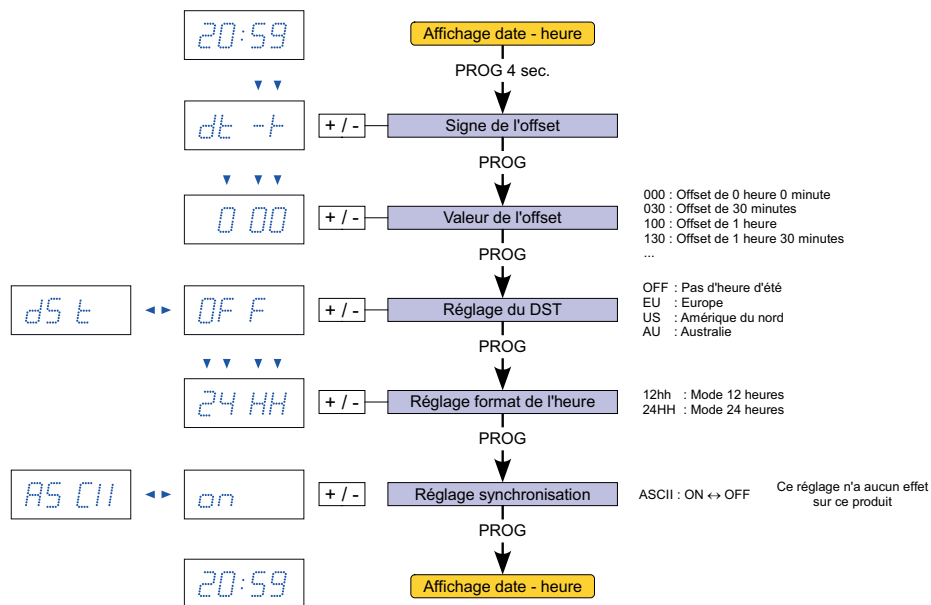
20:59

Affichage date - heure

PROG 4 sec.

dt -+

+ / -

Signe de l'offset

PROG

0 00

+ / -

Valeur de l'offset

000 : Offset de 0 heure 0 minute
030 : Offset de 30 minutes
100 : Offset de 1 heure
130 : Offset de 1 heure 30 minutes
...

PROG

dSt

OFF

+ / -

Réglage du DST

OFF : Pas d'heure d'été
EU : Europe
US : Amérique du nord
AU : Australie

PROG

24 HH

+ / -

Réglage format de l'heure

12hh : Mode 12 heures
24HH : Mode 24 heures

PROG

ASCII

on

+ / -

Réglage synchronisation

ASCII : ON ↔ OFF

Ce réglage n'a aucun effet sur ce produit

PROG

20:59

Affichage date - heure